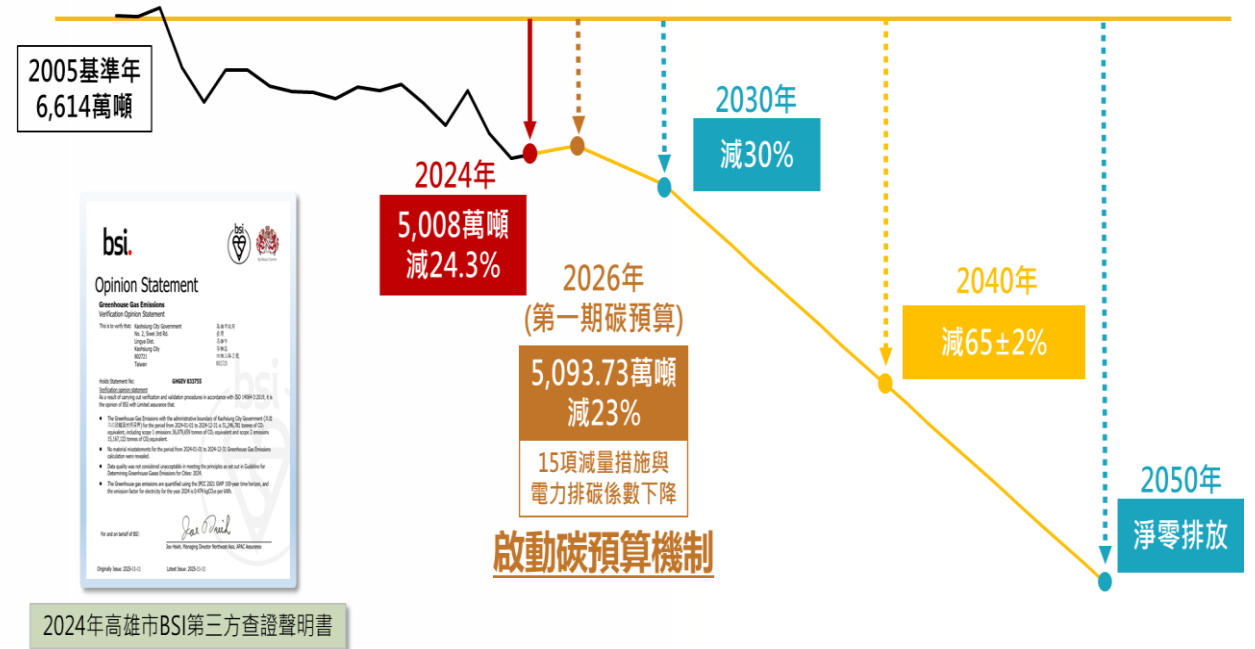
2005基準年
6,614萬噸

2024年
5,008萬噸
減24.3%

2026年
(第一期碳預算)
5,093.73萬噸
減23%
15項減量措施與
電力排碳係數下降

啟動碳預算機制

2030年
減30%

2040年
減65±2%

2050年
淨零排放

bsi.

Opinion Statement

Greenhouse Gas Emissions
Verification Opinion Statement

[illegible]

2024年高雄市BSI第三方查證聲明書